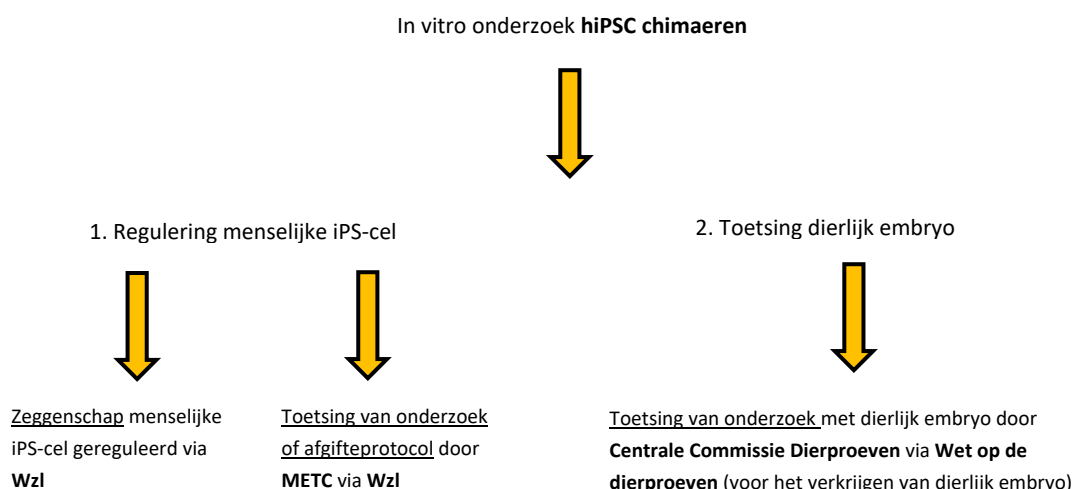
In vitro onderzoek **hiPSC chimaeren**

1. Regulering menselijke iPS-cel

2. Toetsing dierlijk embryo

Zeggenschap menselijke iPS-cel gereguleerd via **Wzl**

Toetsing van onderzoek of afgifteprotocol door **METC** via **Wzl**

Toetsing van onderzoek met dierlijk embryo door **Centrale Commissie Dierproeven** via **Wet op de dierproeven** (voor het verkrijgen van dierlijk embryo)